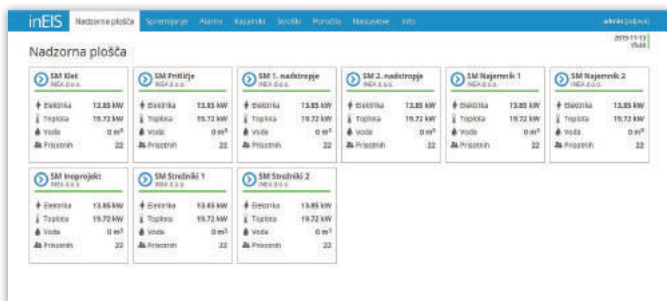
inEIS Nadzorna plošča Spremljanje Alarmi Kazalniki Števci Poročila Nastavitve Info admin (odjava)

2019-11-13 15:40

Nadzorna plošča

SM Klet
INEA d.o.o.
Elektrika 13.85 kW
Toplota 19.72 kW
Voda 0 m³
Prisotnih 22

SM Pritličje
INEA d.o.o.
Elektrika 13.85 kW
Toplota 19.72 kW
Voda 0 m³
Prisotnih 22

SM 1. nadstropje
INEA d.o.o.
Elektrika 13.85 kW
Toplota 19.72 kW
Voda 0 m³
Prisotnih 22

SM 2. nadstropje
INEA d.o.o.
Elektrika 13.85 kW
Toplota 19.72 kW
Voda 0 m³
Prisotnih 22

SM Najemnik 1
INEA d.o.o.
Elektrika 13.85 kW
Toplota 19.72 kW
Voda 0 m³
Prisotnih 22

SM Najemnik 2
INEA d.o.o.
Elektrika 13.85 kW
Toplota 19.72 kW
Voda 0 m³
Prisotnih 22

SM Ineprojekt
INEA d.o.o.
Elektrika 13.85 kW
Toplota 19.72 kW
Voda 0 m³
Prisotnih 22

SM Strežniki 1
INEA d.o.o.
Elektrika 13.85 kW
Toplota 19.72 kW
Voda 0 m³
Prisotnih 22

SM Strežniki 2
INEA d.o.o.
Elektrika 13.85 kW
Toplota 19.72 kW
Voda 0 m³
Prisotnih 22